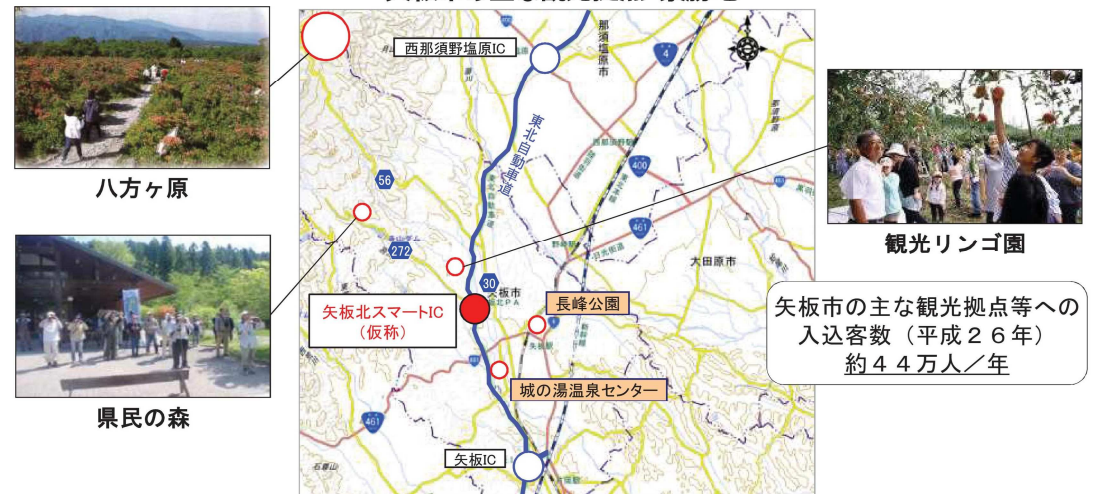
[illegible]

八方ヶ原

県民の森

西那須野塩原IC

那須塩原市

4

東北自動車道

56

400

272

461

大田原市

30

矢板市

矢板北スマートIC（仮称）

長峰公園

城の湯温泉センター

461

矢板IC

観光リンゴ園

矢板市の主な観光拠点等への入込客数（平成２６年）
約４４万人／年